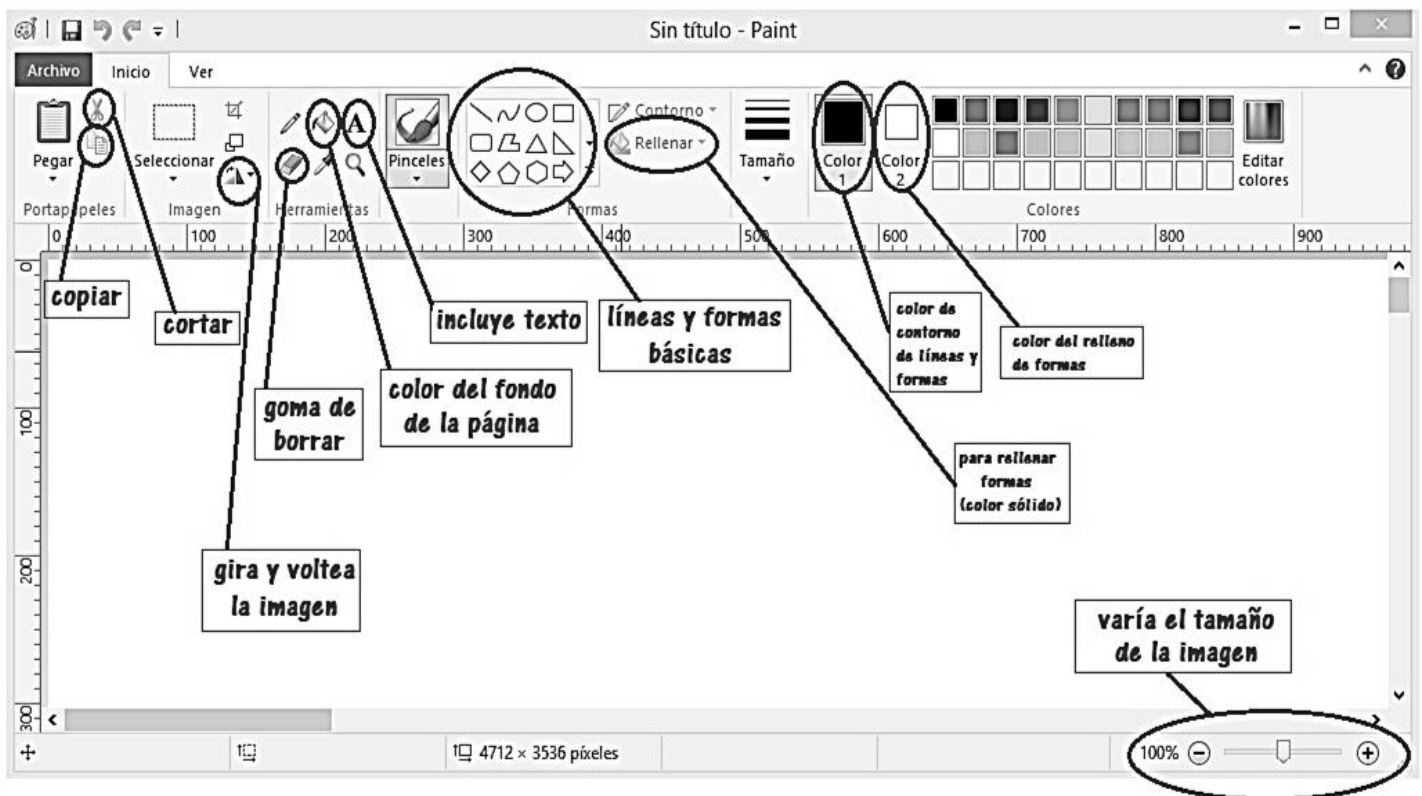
Sin título - Paint

Archivo Inicio Ver

Pegar
Portapapeles

Seleccionar
Imagen

Herramientas

Pinceles

Contorno
Rellenar

Formas

Tamaño

Color 1

Color 2

Editar colores

Colores

0 100 200 300 400 500 600 700 800 900

copiar

cortar

incluye texto

líneas y formas básicas

color de contorno de líneas y formas

color del relleno de formas

goma de borrar

color del fondo de la página

para rellenar formas (color sólido)

gira y voltea la imagen

varía el tamaño de la imagen

100

200

300

4712 × 3536 píxeles

100%